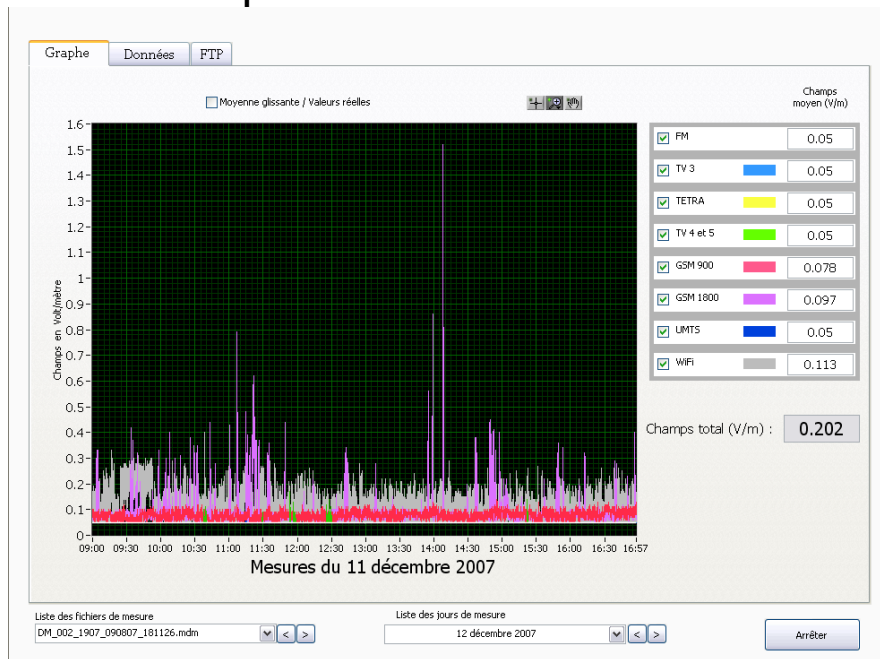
Graphe | Données | FTP

Moyenne glissante / Valeurs réelles

Champs moyen (V/m)

| | |
|---|---|
| FM | 0.05 |
| TV 3 | 0.05 |
| TETRA | 0.05 |
| TV 4 et 5 | 0.05 |
| GSM 900 | 0.078 |
| GSM 1800 | 0.097 |
| UMTS | 0.05 |
| WiFi | 0.113 |

Champs total (V/m) : 0.202

Champs en Volt/mètre

1.6 1.5 1.4 1.3 1.2 1.1 1 0.9 0.8 0.7 0.6 0.5 0.4 0.3 0.2 0.1 0

09:00 09:30 10:00 10:30 11:00 11:30 12:00 12:30 13:00 13:30 14:00 14:30 15:00 15:30 16:00 16:30 16:57

Mesures du 11 décembre 2007

Liste des fichiers de mesure
DM_002_1907_090807_181126.mdm

Liste des jours de mesure
12 décembre 2007

Arrêter